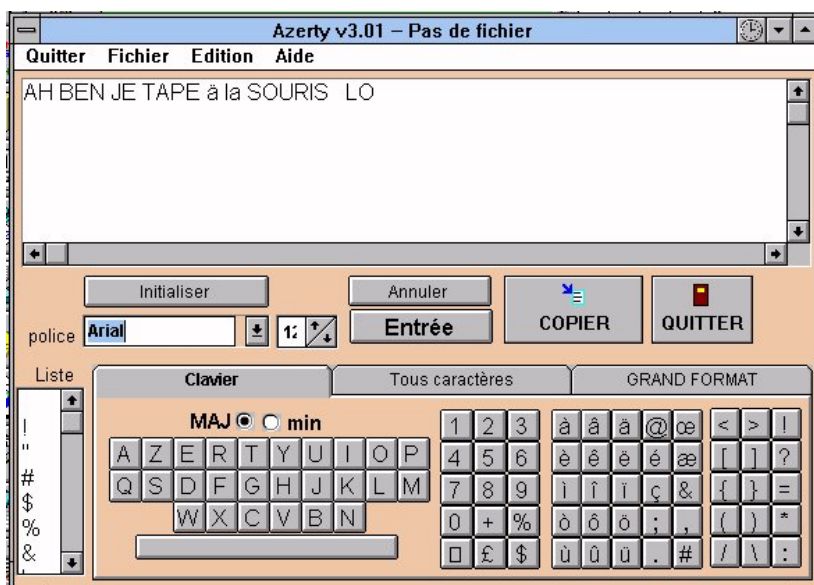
Azerty v3.01 – Pas de fichier

Quitter Fichier Edition Aide

AH BEN JE TAPE à la SOURIS LO

Initialiser

Annuler

Entrée

COPIER

QUITTER

police Arial 1:

Liste

!
"
#
$
%
&

Clavier

Tous caractères

GRAND FORMAT

MAJ min

A Z E R T Y U I O P
Q S D F G H J K L M
W X C V B N

1 2 3
4 5 6
7 8 9
0 + %
□ £ $

à â ä @ œ
è ê ë é æ
ì î ï ç &
ò ô ö ; ,
ù û ü . #

< > !
[ ] ?
{ } =
( ) *
/ \ :